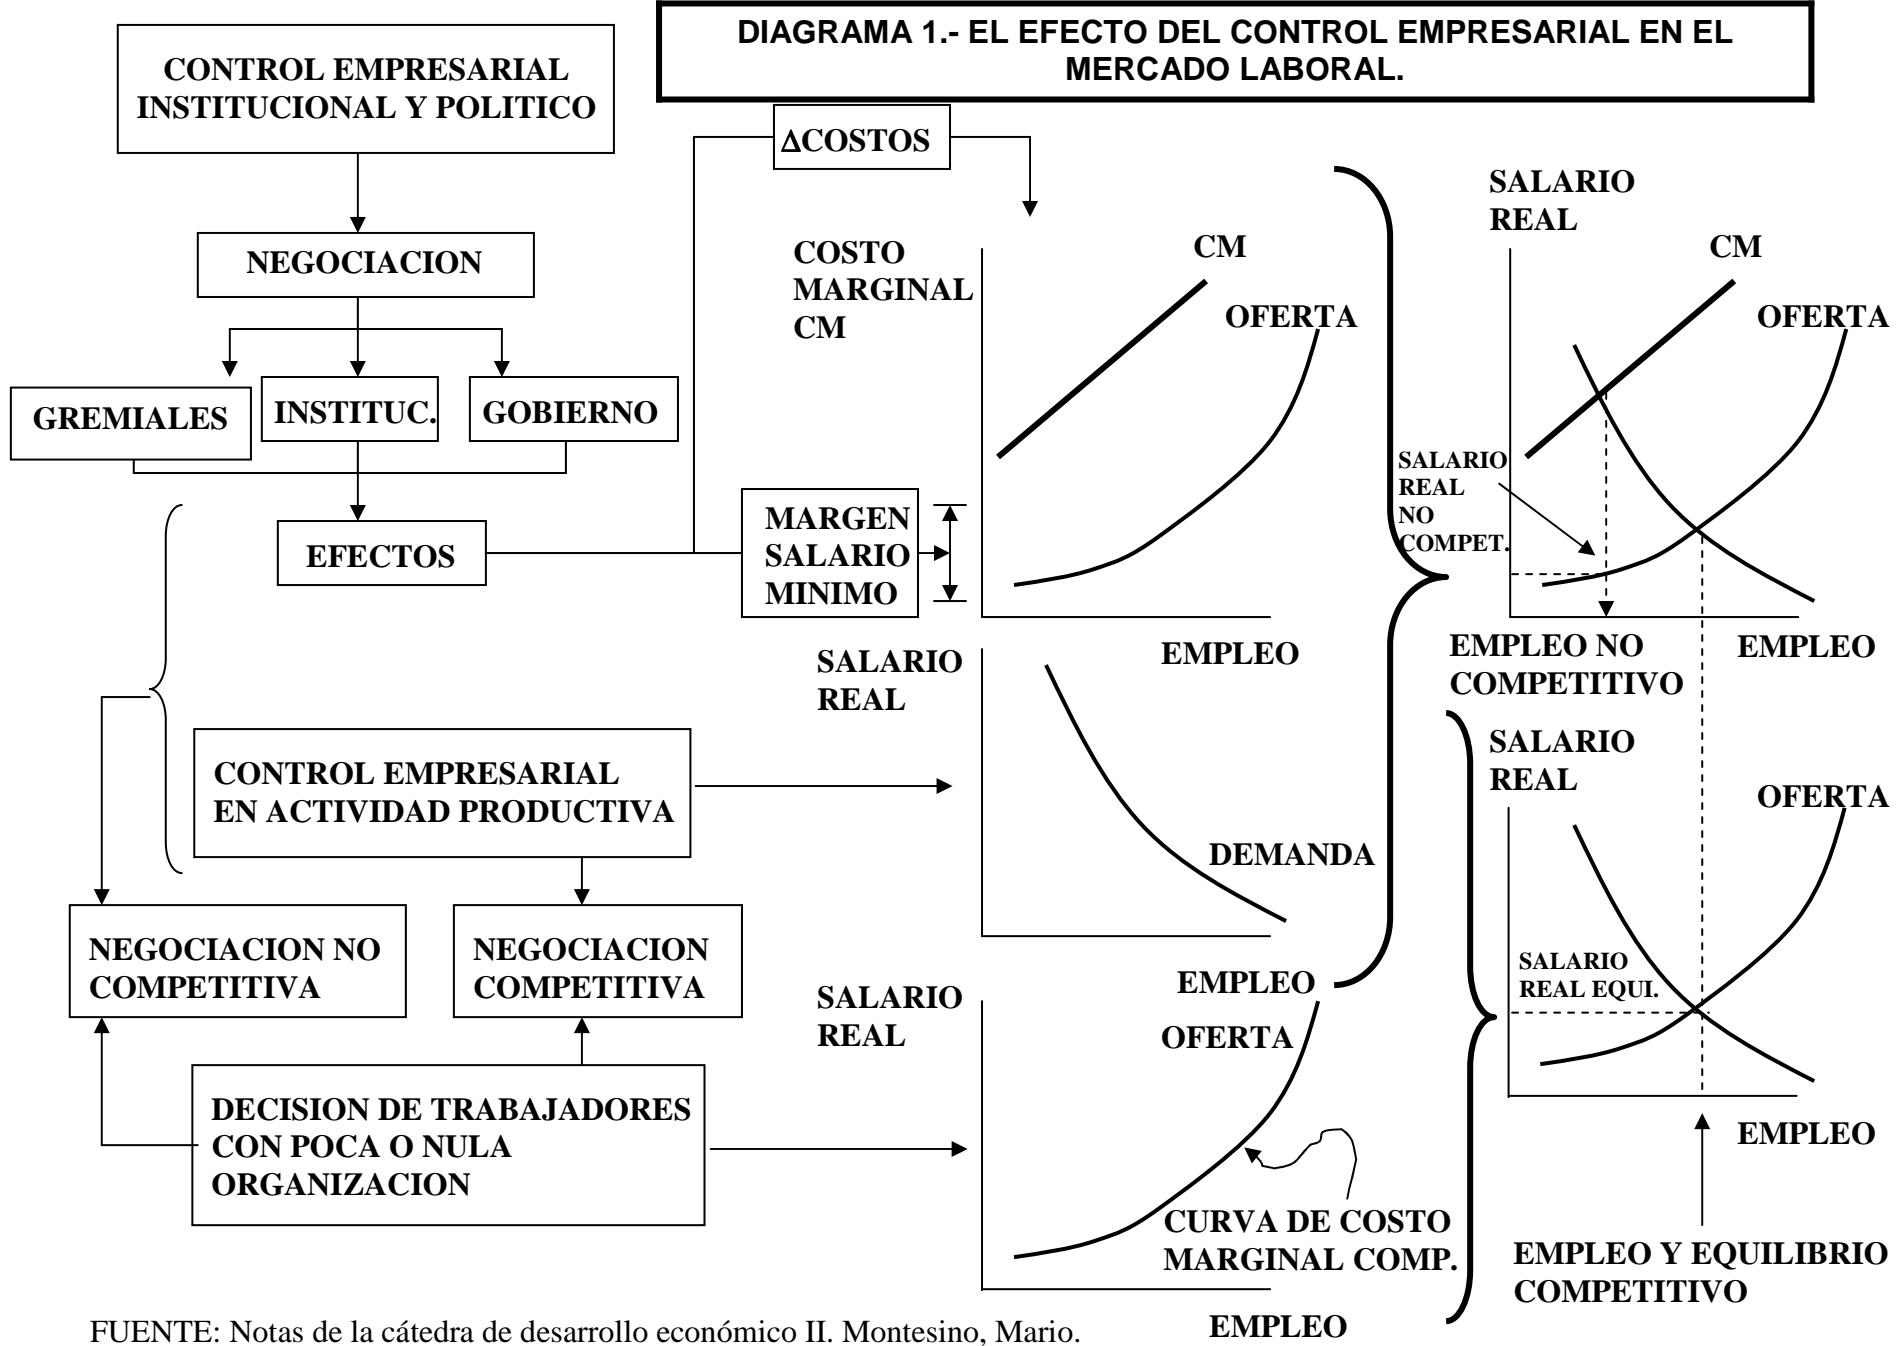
DIAGRAMA 1.- EL EFECTO DEL CONTROL EMPRESARIAL EN EL MERCADO LABORAL.

CONTROL EMPRESARIAL INSTITUCIONAL Y POLITICO

NEGOCIACION

GREMIALES

INSTITUC.

GOBIERNO

EFECTOS

$\Delta$COSTOS

MARGEN SALARIO MINIMO

COSTO MARGINAL CM

CM

OFERTA

EMPLEO

SALARIO REAL

CM

OFERTA

SALARIO REAL NO COMPET.

EMPLEO NO COMPETITIVO

EMPLEO

SALARIO REAL

DEMANDA

EMPLEO

CONTROL EMPRESARIAL EN ACTIVIDAD PRODUCTIVA

NEGOCIACION NO COMPETITIVA

NEGOCIACION COMPETITIVA

DECISION DE TRABAJADORES CON POCA O NULA ORGANIZACION

SALARIO REAL

OFERTA

CURVA DE COSTO MARGINAL COMP.

EMPLEO

SALARIO REAL

OFERTA

SALARIO REAL EQUI.

EMPLEO

EMPLEO Y EQUILIBRIO COMPETITIVO

FUENTE: Notas de la cátedra de desarrollo económico II. Montesino, Mario.